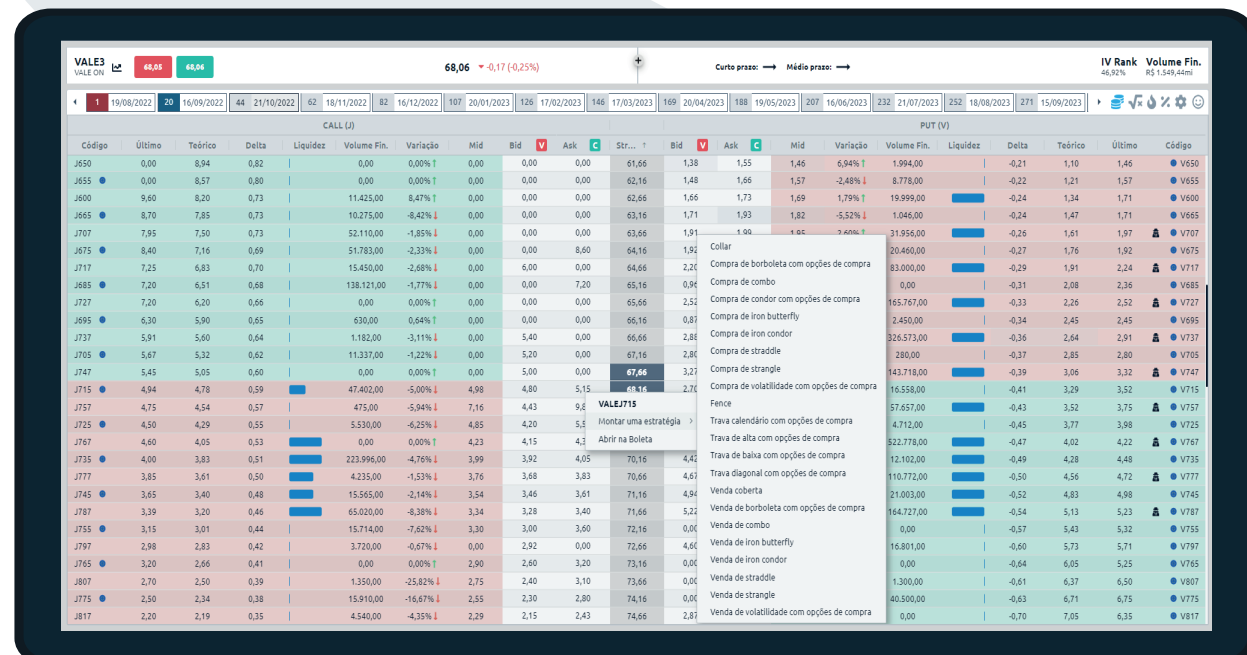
VALE3 VALE ON 68,05 68,06 68,06 -0,17 (-0,25%) Curto prazo: ⟶ Médio prazo: ⟶ IV Rank 46,92% Volume Fin. R$ 1.549,44mi

1 19/08/2022 | 20 16/09/2022 | 44 21/10/2022 | 62 18/11/2022 | 82 16/12/2022 | 107 20/01/2023 | 126 17/02/2023 | 146 17/03/2023 | 169 20/04/2023 | 188 19/05/2023 | 207 16/06/2023 | 232 21/07/2023 | 252 18/08/2023 | 271 15/09/2023

CALL (J) PUT (V)

| Código | Último | Teórico | Delta | Liquidez | Volume Fin. | Variação | Mid | Bid | Ask | Str... | Bid | Ask | Mid | Variação | Volume Fin. | Liquidez | Delta | Teórico | Último | Código |
|---|---|---|---|---|---|---|---|---|---|---|---|---|---|---|---|---|---|---|---|---|
| J650 | 0,00 | 8,94 | 0,82 | | 0,00 | 0,00% | 0,00 | 0,00 | 0,00 | 61,66 | 1,38 | 1,55 | 1,46 | 6,94% | 1.994,00 | | -0,21 | 1,10 | 1,46 | V650 |
| J655 | 0,00 | 8,57 | 0,80 | | 0,00 | 0,00% | 0,00 | 0,00 | 0,00 | 62,16 | 1,48 | 1,66 | 1,57 | -2,48% | 8.778,00 | | -0,22 | 1,21 | 1,57 | V655 |
| J600 | 9,60 | 8,20 | 0,73 | | 11.425,00 | 8,47% | 0,00 | 0,00 | 0,00 | 62,66 | 1,66 | 1,73 | 1,69 | 1,79% | 19.999,00 | | -0,24 | 1,34 | 1,71 | V600 |
| J665 | 8,70 | 7,85 | 0,73 | | 10.275,00 | -8,42% | 0,00 | 0,00 | 0,00 | 63,16 | 1,71 | 1,93 | 1,82 | -5,52% | 1.046,00 | | -0,24 | 1,47 | 1,71 | V665 |
| J707 | 7,95 | 7,50 | 0,73 | | 52.110,00 | -1,85% | 0,00 | 0,00 | 0,00 | 63,66 | 1,91 | 1,99 | 1,95 | 2,60% | 31.956,00 | | -0,26 | 1,61 | 1,97 | V707 |
| J675 | 8,40 | 7,16 | 0,69 | | 51.783,00 | -2,33% | 0,00 | 0,00 | 8,60 | 64,16 | 1,92 | | | | 20.460,00 | | -0,27 | 1,76 | 1,92 | V675 |
| J717 | 7,25 | 6,83 | 0,70 | | 15.450,00 | -2,68% | 0,00 | 6,00 | 0,00 | 64,66 | 2,20 | | | | 83.000,00 | | -0,29 | 1,91 | 2,24 | V717 |
| J685 | 7,20 | 6,51 | 0,68 | | 138.121,00 | -1,77% | 0,00 | 0,00 | 7,20 | 65,16 | 0,96 | | | | 0,00 | | -0,31 | 2,08 | 2,36 | V685 |
| J727 | 7,20 | 6,20 | 0,66 | | 0,00 | 0,00% | 0,00 | 0,00 | 0,00 | 65,66 | 2,52 | | | | 165.767,00 | | -0,33 | 2,26 | 2,52 | V727 |
| J695 | 6,30 | 5,90 | 0,65 | | 630,00 | 0,64% | 0,00 | 0,00 | 0,00 | 66,16 | 0,87 | | | | 2.450,00 | | -0,34 | 2,45 | 2,45 | V695 |
| J737 | 5,91 | 5,60 | 0,64 | | 1.182,00 | -3,11% | 0,00 | 5,40 | 0,00 | 66,66 | 2,88 | | | | 326.573,00 | | -0,36 | 2,64 | 2,91 | V737 |
| J705 | 5,67 | 5,32 | 0,62 | | 11.337,00 | -1,22% | 0,00 | 5,20 | 0,00 | 67,16 | 2,86 | | | | 280,00 | | -0,37 | 2,85 | 2,80 | V705 |
| J747 | 5,45 | 5,05 | 0,60 | | 0,00 | 0,00% | 0,00 | 5,00 | 0,00 | 67,66 | 3,27 | | | | 143.718,00 | | -0,39 | 3,06 | 3,32 | V747 |
| J715 | 4,94 | 4,78 | 0,59 | | 47.402,00 | -5,00% | 4,98 | 4,80 | 5,15 | 68,16 | 2,70 | | | | 16.558,00 | | -0,41 | 3,29 | 3,52 | V715 |
| J757 | 4,75 | 4,54 | 0,57 | | 475,00 | -5,94% | 7,16 | 4,43 | 9,8 | | | | | | 57.657,00 | | -0,43 | 3,52 | 3,75 | V757 |
| J725 | 4,70 | 4,29 | 0,55 | | 5.530,00 | -6,25% | 4,85 | 4,20 | 5,5 | | | | | | 4.712,00 | | -0,45 | 3,77 | 3,98 | V725 |
| J767 | 4,60 | 4,05 | 0,53 | | 0,00 | 0,00% | 4,23 | 4,15 | 4,3 | | | | | | 522.778,00 | | -0,47 | 4,02 | 4,22 | V767 |
| J735 | 4,00 | 3,83 | 0,51 | | 223.996,00 | -4,76% | 3,99 | 3,92 | 4,05 | 70,16 | 4,42 | | | | 12.102,00 | | -0,48 | 4,28 | 4,48 | V735 |
| J777 | 3,85 | 3,61 | 0,50 | | 4.235,00 | -1,53% | 3,76 | 3,68 | 3,83 | 70,66 | 4,67 | | | | 110.772,00 | | -0,50 | 4,56 | 4,72 | V777 |
| J745 | 3,65 | 3,40 | 0,48 | | 15.565,00 | -2,14% | 3,54 | 3,46 | 3,61 | 71,16 | 4,94 | | | | 21.003,00 | | -0,52 | 4,83 | 4,98 | V745 |
| J787 | 3,39 | 3,20 | 0,46 | | 65.020,00 | -8,38% | 3,34 | 3,28 | 3,40 | 71,66 | 5,22 | | | | 164.727,00 | | -0,54 | 5,13 | 5,23 | V787 |
| J755 | 3,15 | 3,01 | 0,44 | | 15.714,00 | -7,62% | 3,30 | 3,00 | 3,60 | 72,16 | 0,00 | | | | 0,00 | | -0,57 | 5,43 | 5,32 | V755 |
| J797 | 2,98 | 2,83 | 0,42 | | 3.720,00 | -0,67% | 0,00 | 2,92 | 0,00 | 72,66 | 4,60 | | | | 16.801,00 | | -0,60 | 5,73 | 5,71 | V797 |
| J765 | 3,20 | 2,66 | 0,41 | | 0,00 | 0,00% | 2,90 | 2,60 | 3,20 | 73,16 | 0,00 | | | | 0,00 | | -0,64 | 6,05 | 5,25 | V765 |
| J807 | 2,70 | 2,50 | 0,39 | | 1.350,00 | -25,82% | 2,75 | 2,40 | 3,10 | 73,66 | 0,00 | | | | 1.300,00 | | -0,61 | 6,37 | 6,50 | V807 |
| J775 | 2,50 | 2,34 | 0,38 | | 15.910,00 | -16,67% | 2,55 | 2,30 | 2,80 | 74,16 | 0,00 | | | | 40.500,00 | | -0,63 | 6,71 | 6,75 | V775 |
| J817 | 2,20 | 2,19 | 0,35 | | 4.540,00 | -4,35% | 2,29 | 2,15 | 2,43 | 74,66 | 2,87 | | | | 0,00 | | -0,70 | 7,05 | 6,35 | V817 |

VALEJ715
Montar uma estratégia >
Abrir na Boleta

Collar
Compra de borboleta com opções de compra
Compra de combo
Compra de condor com opções de compra
Compra de iron butterfly
Compra de iron condor
Compra de straddle
Compra de strangle
Compra de volatilidade com opções de compra
Fence
Trava calendário com opções de compra
Trava de alta com opções de compra
Trava de baixa com opções de compra
Trava diagonal com opções de compra
Venda coberta
Venda de borboleta com opções de compra
Venda de combo
Venda de iron butterfly
Venda de iron condor
Venda de straddle
Venda de strangle
Venda de volatilidade com opções de compra